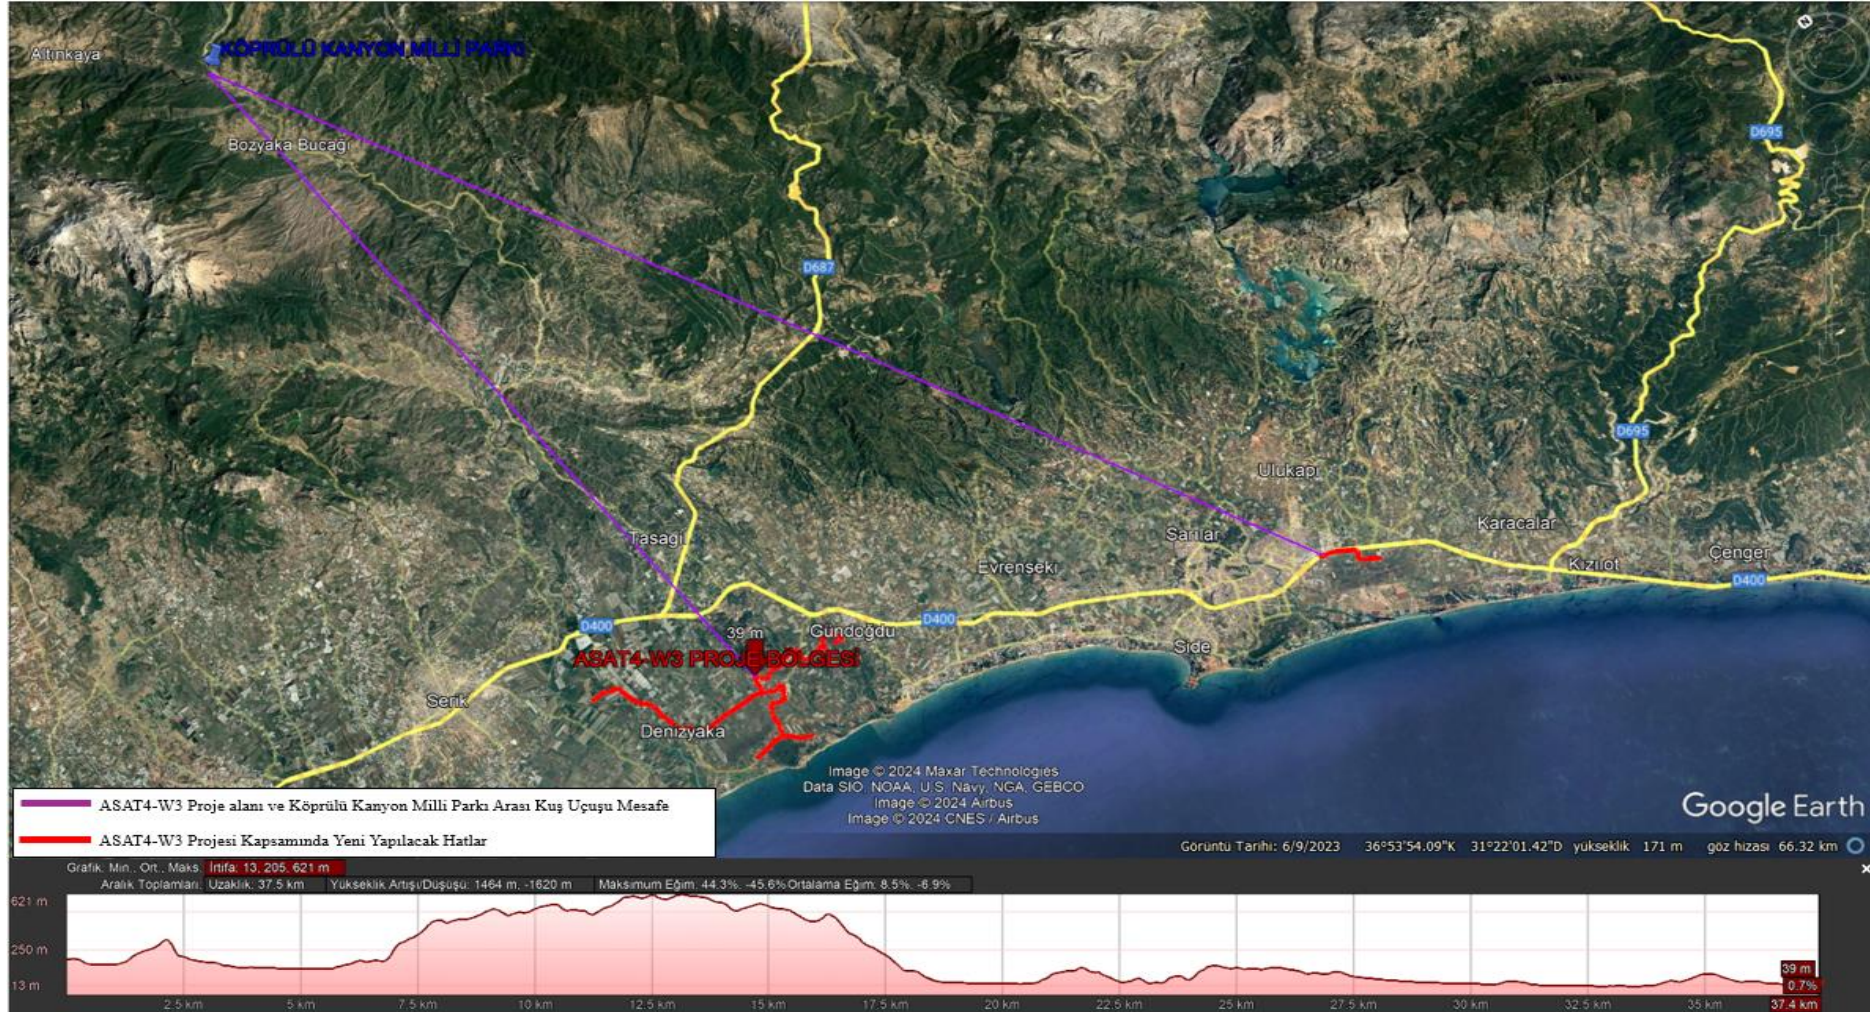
Altınkaya
KÖPRÜLÜ KANYON MİLLİ PARKI
Bozyaka Bucağı
D695
D687
D695
Ulukapı
Karacalar
Sarılar
Taşağıl
Evrenseki
Kızılot
Çenger
D400
D400
D400
D400
39 m
Gündoğdu
ASAT4-W3 PROJE BÖLGESİ
Side
Serik
Denizyaka
Image © 2024 Maxar Technologies
Data SIO, NOAA, U.S. Navy, NGA, GEBCO
Image © 2024 Airbus
Image © 2024 CNES / Airbus
Google Earth
ASAT4-W3 Proje alanı ve Köprülü Kanyon Milli Parkı Arası Kuş Uçuşu Mesafe
ASAT4-W3 Projesi Kapsamında Yeni Yapılacak Hatlar
Görüntü Tarihi: 6/9/2023 36°53'54.09"K 31°22'01.42"D yükseklik 171 m göz hizası 66.32 km
Grafik: Min., Ort., Maks: İrtifa: 13, 205, 621 m
Aralık Toplamları: Uzaklık: 37.5 km Yükseklik Artışı/Düşüşü: 1464 m, -1620 m Maksimum Eğim: 44.3%, -45.6% Ortalama Eğim: 8.5%, -6.9%
621 m
250 m
13 m
2.5 km
5 km
7.5 km
10 km
12.5 km
15 km
17.5 km
20 km
22.5 km
25 km
27.5 km
30 km
32.5 km
35 km
39 m
0.7%
37.4 km